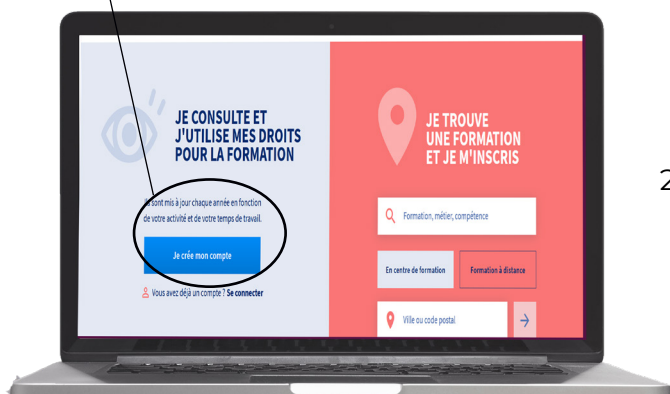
JE CONSULTE ET J'UTILISE MES DROITS POUR LA FORMATION

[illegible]s sont mis à jour chaque année en fonction de votre activité et de votre temps de travail.

Je crée mon compte

Vous avez déjà un compte ? Se connecter

JE TROUVE UNE FORMATION ET JE M'INSCRIS

Formation, métier, compétence

En centre de formation

Formation à distance

Ville ou code postal

2